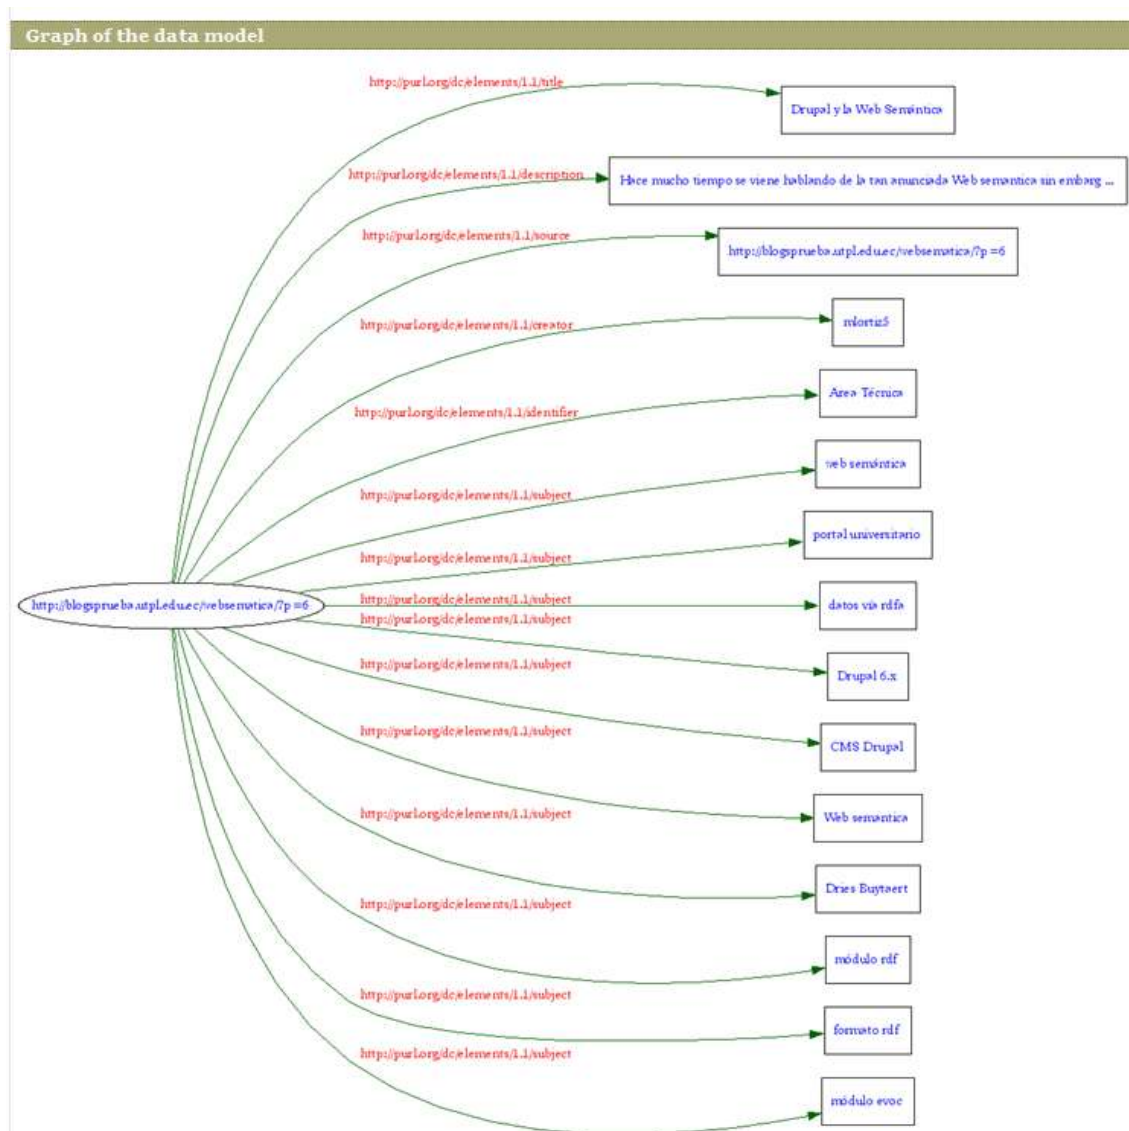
Graph of the data model

http://purl.org/dc/elements/1.1/title
Drupal y la Web Semántica

http://purl.org/dc/elements/1.1/description
Hace mucho tiempo se viene hablando de la tan anunciada Web semantica sin embarg ...

http://purl.org/dc/elements/1.1/source
http://blogsprueba.utpl.edu.ec/websematica/?p=6

http://purl.org/dc/elements/1.1/creator
mlortiz5

http://purl.org/dc/elements/1.1/identifier
Area Técnica

http://purl.org/dc/elements/1.1/subject
web semántica

http://purl.org/dc/elements/1.1/subject
portal universitario

http://blogsprueba.utpl.edu.ec/websematica/?p=6

http://purl.org/dc/elements/1.1/subject
datos vía rdfa

http://purl.org/dc/elements/1.1/subject
Drupal 6.x

http://purl.org/dc/elements/1.1/subject
CMS Drupal

http://purl.org/dc/elements/1.1/subject
Web semántica

http://purl.org/dc/elements/1.1/subject
Dries Buytaert

http://purl.org/dc/elements/1.1/subject
módulo rdf

http://purl.org/dc/elements/1.1/subject
formato rdf

http://purl.org/dc/elements/1.1/subject
módulo evoc